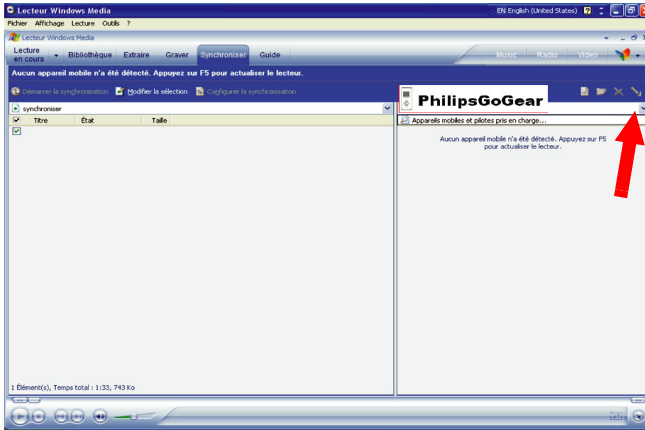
Lecteur Windows Media
EN English (United States)
Fichier Affichage Lecture Outils ?
Lecteur Windows Media
Lecture en cours Bibliothèque Extraire Graver Synchroniser Guide
Music Radio Video
Aucun appareil mobile n'a été détecté. Appuyez sur F5 pour actualiser le lecteur.
Démarrer la synchronisation Modifier la sélection Configurer la synchronisation
PhilipsGoGear
synchroniser
Titre État Taille
Appareils mobiles et pilotes pris en charge...
Aucun appareil mobile n'a été détecté. Appuyez sur F5 pour actualiser le lecteur.
1 Élément(s), Temps total : 1:33, 743 Ko